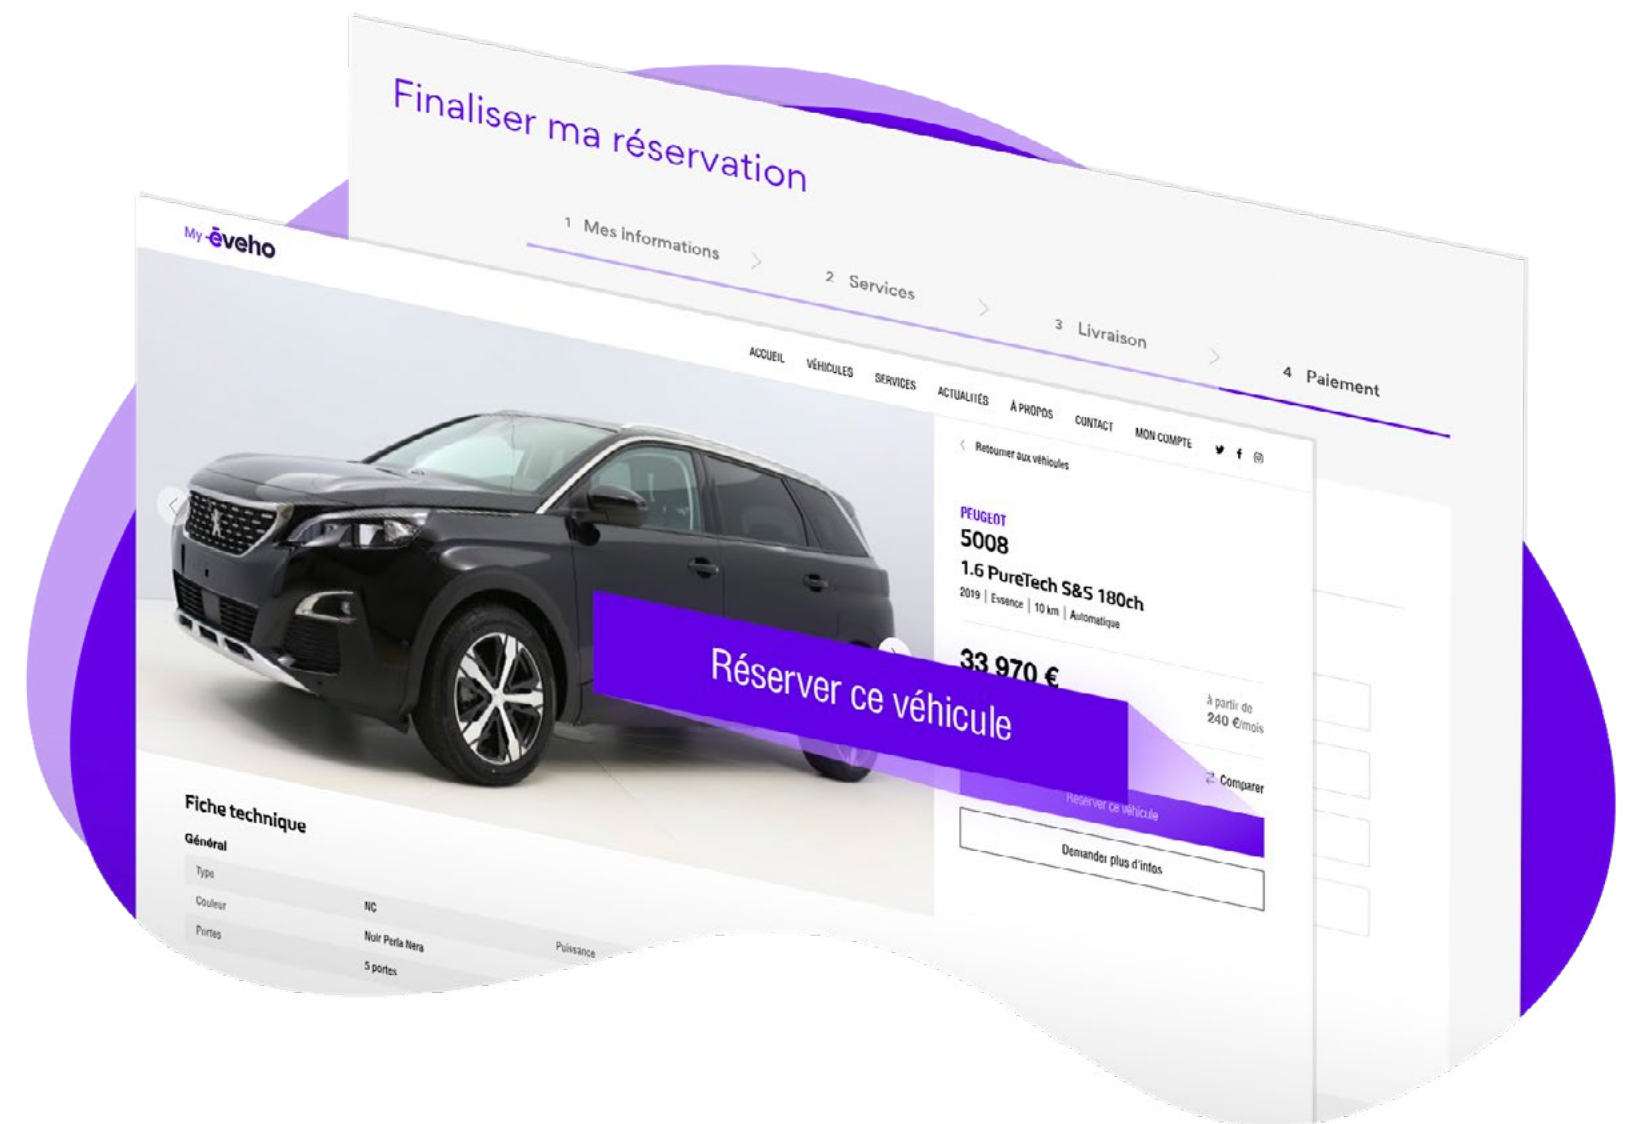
Finaliser ma réservation

1 Mes informations
2 Services
3 Livraison
4 Paiement

My-ëveho

ACCUEIL VÉHICULES SERVICES ACTUALITÉS À PROPOS CONTACT MON COMPTE

Retourner aux véhicules

PEUGEOT
5008
1.6 PureTech S&S 180ch
2019 | Essence | 10 km | Automatique

33 970 €
à partir de
240 €/mois

Réserver ce véhicule

Comparer
Réserver ce véhicule
Demander plus d'infos

Fiche technique
Général
Type
Couleur NC
Portes Noir Perla Nera
5 portes
Puissance